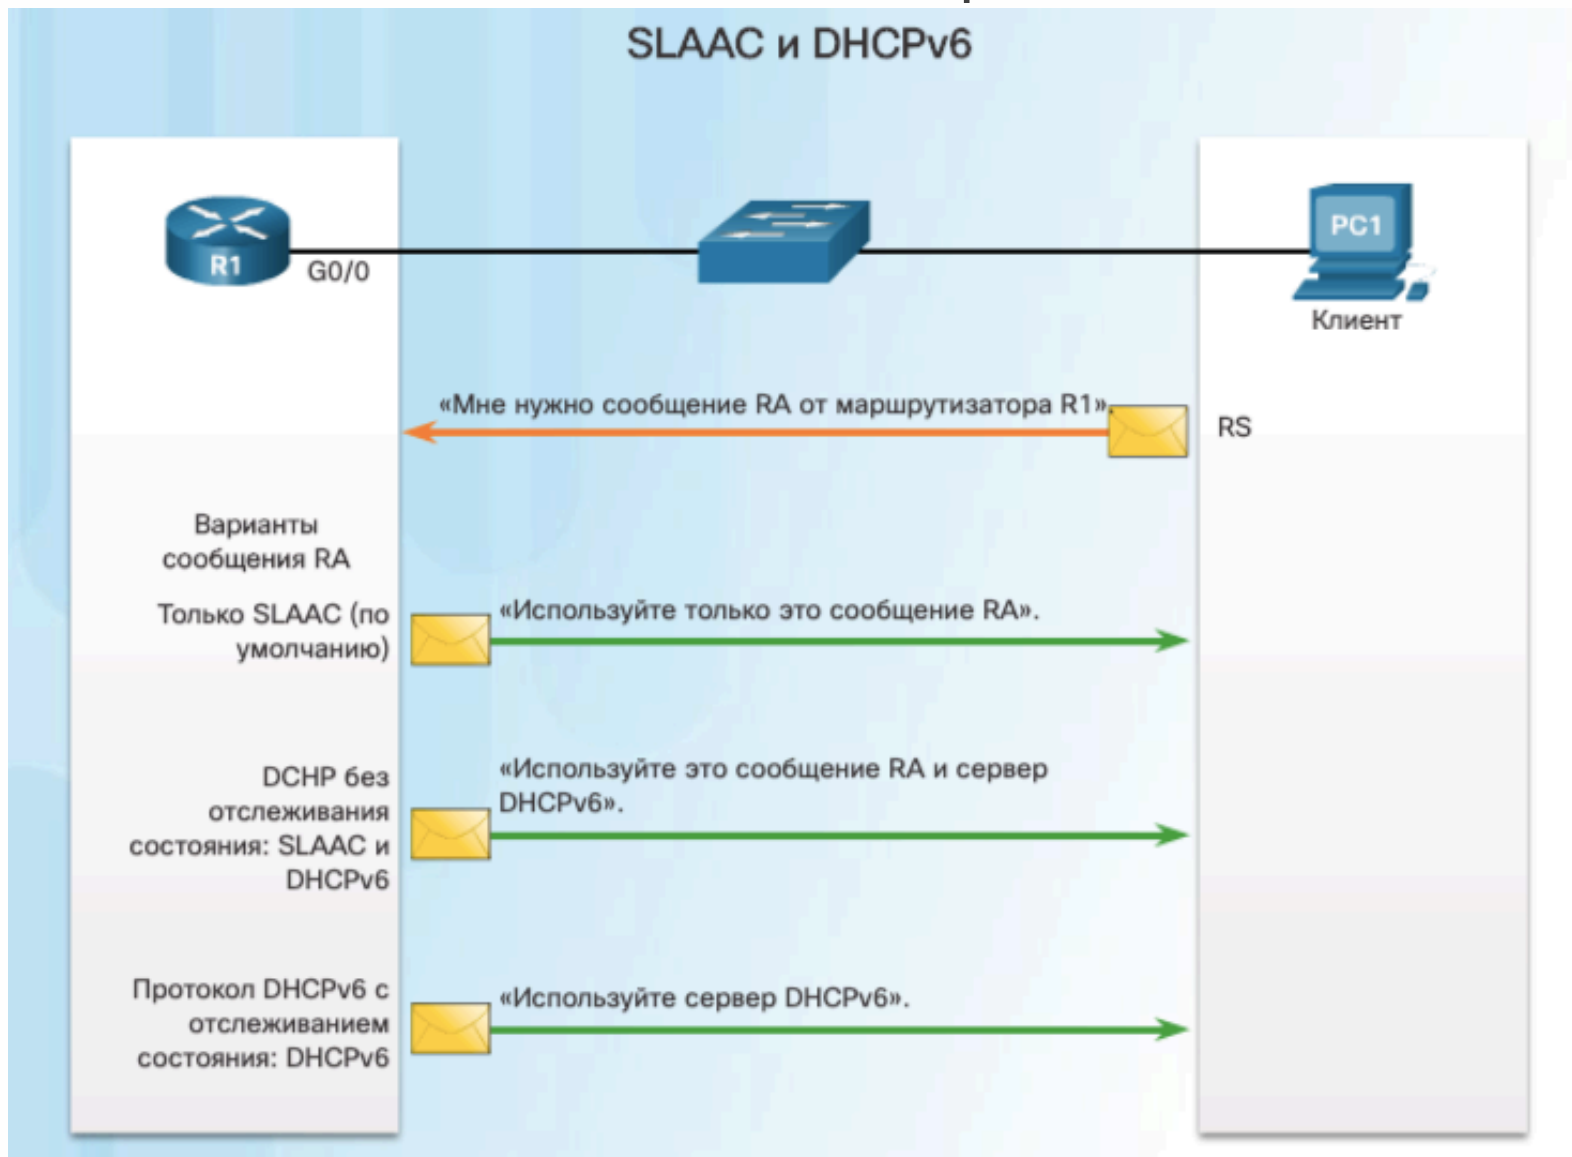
SLAAC и DHCPv6

R1

G0/0

PC1

Клиент

«Мне нужно сообщение RA от маршрутизатора R1».

RS

Варианты сообщения RA

Только SLAAC (по умолчанию)

«Используйте только это сообщение RA».

DCHP без отслеживания состояния: SLAAC и DHCPv6

«Используйте это сообщение RA и сервер DHCPv6».

Протокол DHCPv6 с отслеживанием состояния: DHCPv6

«Используйте сервер DHCPv6».